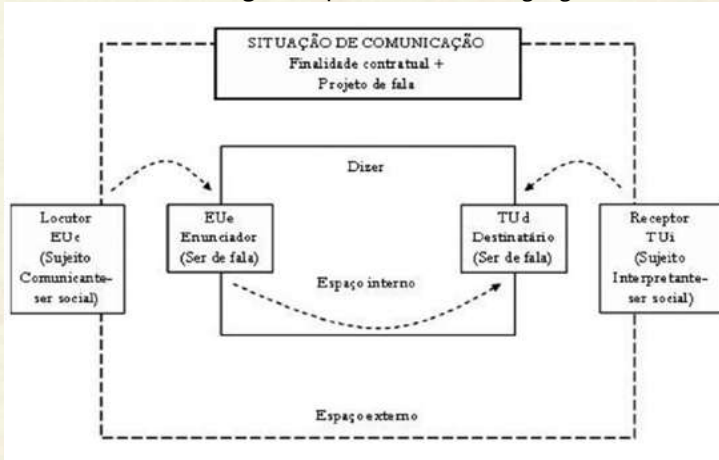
SITUAÇÃO DE COMUNICAÇÃO
Finalidade contratual +
Projeto de fala

Dizer

Locutor
EUc
(Sujeito
Comunicante-
ser social)

EUe
Enunciador
(Ser de fala)

TUd
Destinatário
(Ser de fala)

Receptor
TUi
(Sujeito
Interpretante-
ser social)

Espaço interno

Espaço externo